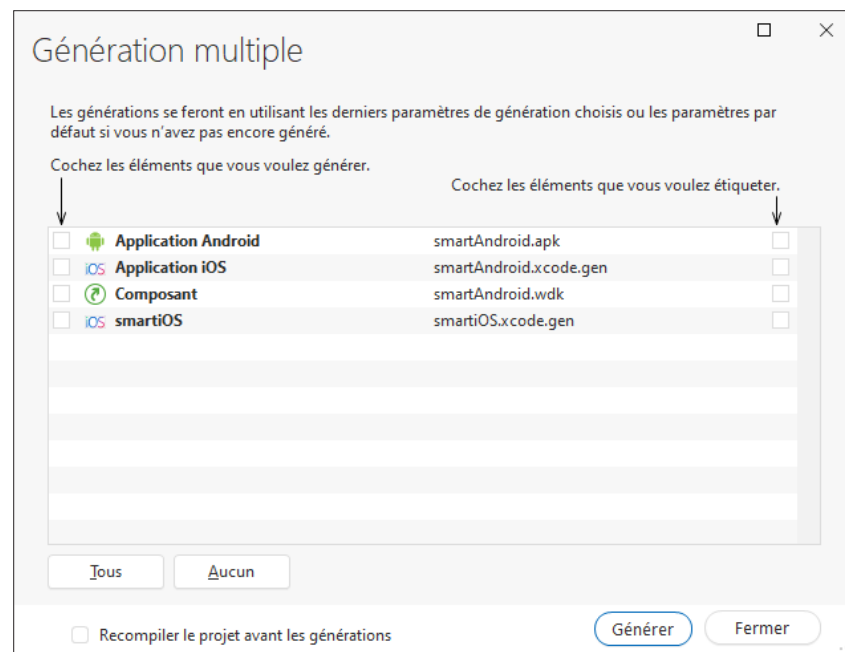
Génération multiple

Les générations se feront en utilisant les derniers paramètres de génération choisis ou les paramètres par défaut si vous n'avez pas encore généré.

Cochez les éléments que vous voulez générer.

Cochez les éléments que vous voulez étiqueter.

| | | |
|---|---|---|
| Application Android | smartAndroid.apk | |
| iOS Application iOS | smartAndroid.xcode.gen | |
| Composant | smartAndroid.wdk | |
| iOS smartiOS | smartiOS.xcode.gen | |

Tous

Aucun

Recompiler le projet avant les générations

Générer

Fermer